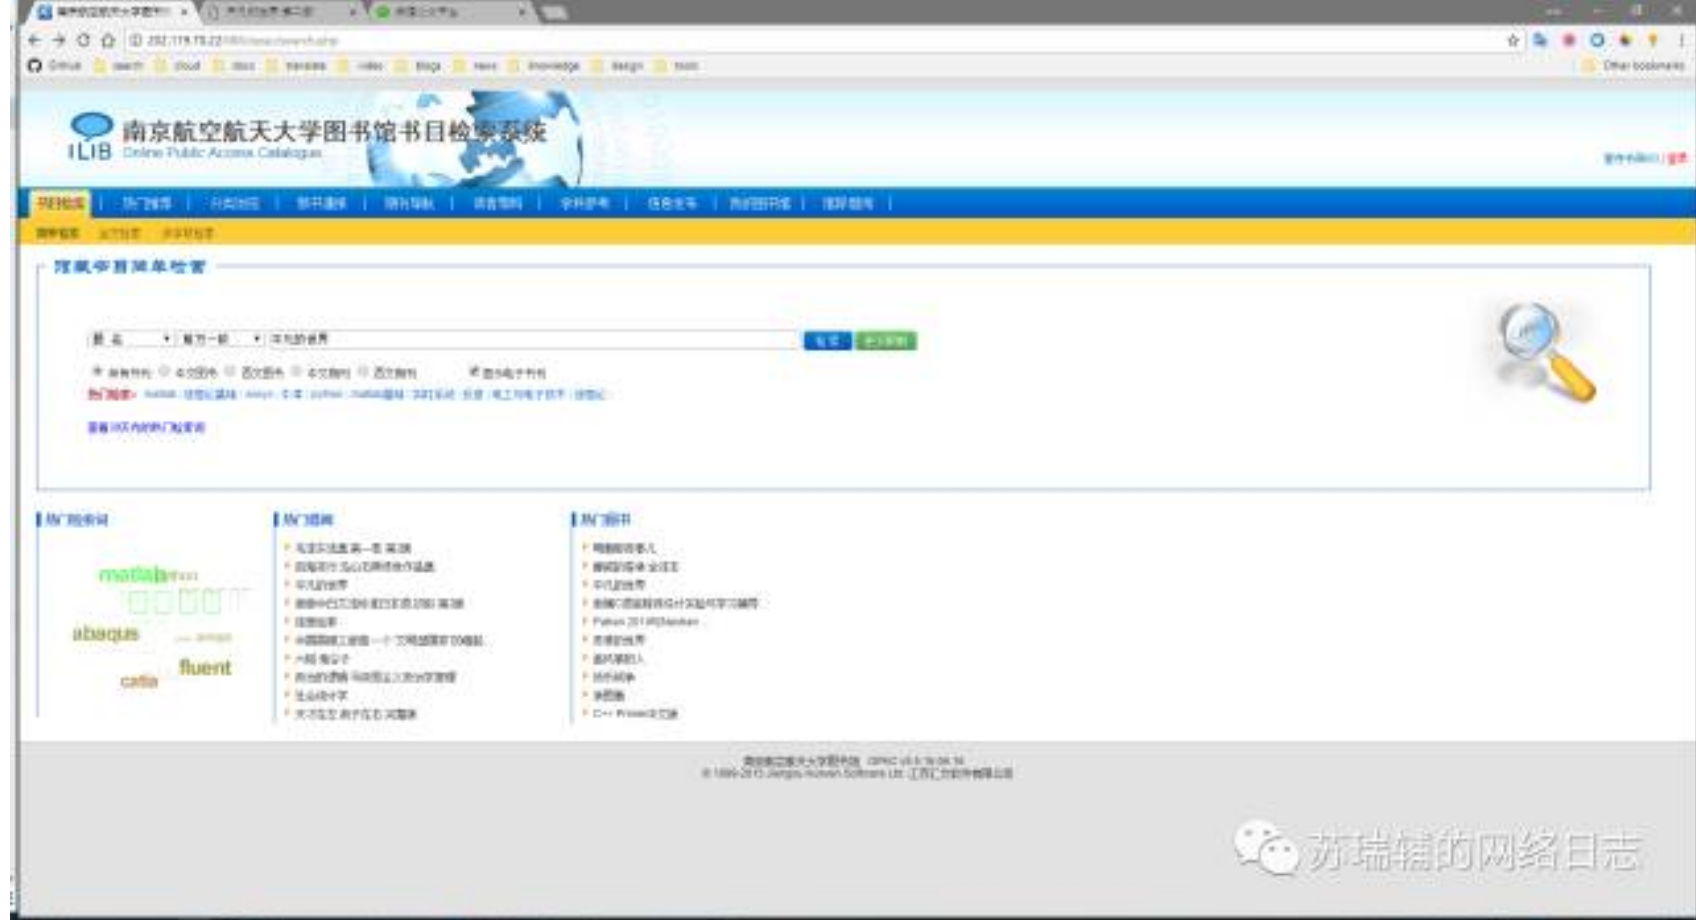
ILIB 南京航空航天大学图书馆书目检索系统
Online Public Access Catalogue

Github search cloud docs translate video blogs news knowledge design tools
Other bookmarks

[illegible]

题名 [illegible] 平凡的世界
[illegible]

matlab
abaqus
fluent
catia

平凡的世界
Python
C++ Primer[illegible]

苏瑞辅的网络日志